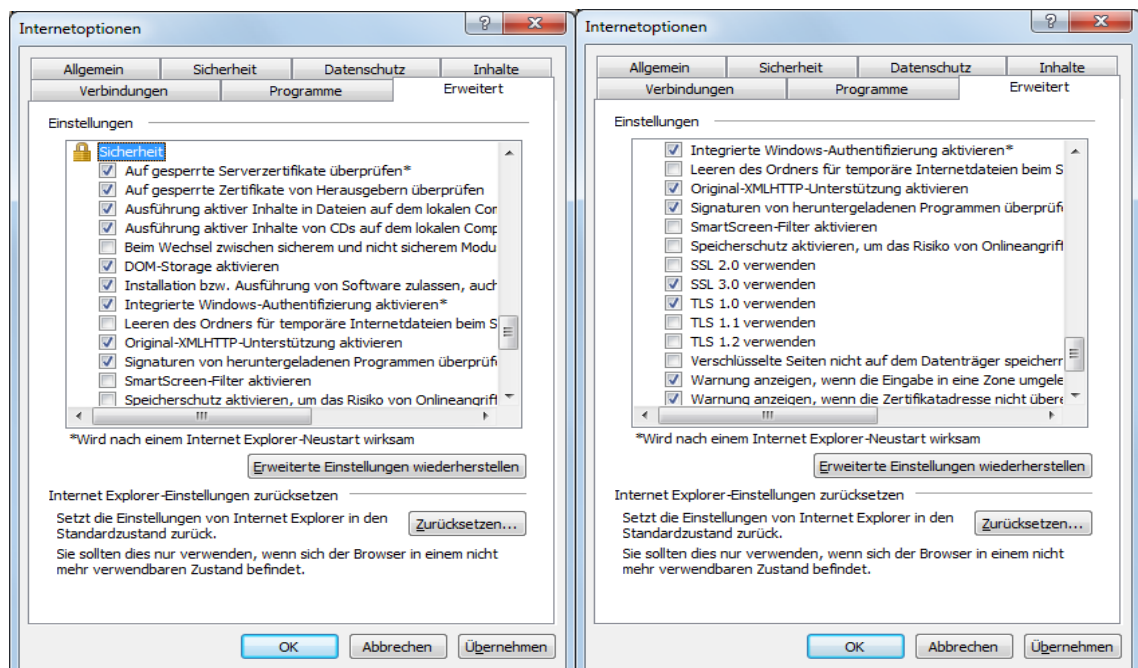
Internetoptionen

?

X

Allgemein | Sicherheit | Datenschutz | Inhalte
Verbindungen | Programme | Erweitert

Einstellungen

Sicherheit
Auf gesperrte Serverzertifikate überprüfen*
Auf gesperrte Zertifikate von Herausgebern überprüfen
Ausführung aktiver Inhalte in Dateien auf dem lokalen Cor
Ausführung aktiver Inhalte von CDs auf dem lokalen Comp
Beim Wechsel zwischen sicherem und nicht sicherem Modu
DOM-Storage aktivieren
Installation bzw. Ausführung von Software zulassen, auch
Integrierte Windows-Authentifizierung aktivieren*
Leeren des Ordners für temporäre Internetdateien beim S
Original-XMLHTTP-Unterstützung aktivieren
Signaturen von heruntergeladenen Programmen überprüfe
SmartScreen-Filter aktivieren
Speicherschutz aktivieren, um das Risiko von Onlineangrift

III

*Wird nach einem Internet Explorer-Neustart wirksam

Erweiterte Einstellungen wiederherstellen

Internet Explorer-Einstellungen zurücksetzen

Setzt die Einstellungen von Internet Explorer in den Standardzustand zurück.

Zurücksetzen...

Sie sollten dies nur verwenden, wenn sich der Browser in einem nicht mehr verwendbaren Zustand befindet.

OK | Abbrechen | Übernehmen

Internetoptionen

?

X

Allgemein | Sicherheit | Datenschutz | Inhalte
Verbindungen | Programme | Erweitert

Einstellungen

Integrierte Windows-Authentifizierung aktivieren*
Leeren des Ordners für temporäre Internetdateien beim S
Original-XMLHTTP-Unterstützung aktivieren
Signaturen von heruntergeladenen Programmen überprüfe
SmartScreen-Filter aktivieren
Speicherschutz aktivieren, um das Risiko von Onlineangrift
SSL 2.0 verwenden
SSL 3.0 verwenden
TLS 1.0 verwenden
TLS 1.1 verwenden
TLS 1.2 verwenden
Verschlüsselte Seiten nicht auf dem Datenträger speicherr
Warnung anzeigen, wenn die Eingabe in eine Zone umgele
Warnung anzeigen, wenn die Zertifikatadresse nicht übere

III

*Wird nach einem Internet Explorer-Neustart wirksam

Erweiterte Einstellungen wiederherstellen

Internet Explorer-Einstellungen zurücksetzen

Setzt die Einstellungen von Internet Explorer in den Standardzustand zurück.

Zurücksetzen...

Sie sollten dies nur verwenden, wenn sich der Browser in einem nicht mehr verwendbaren Zustand befindet.

OK | Abbrechen | Übernehmen